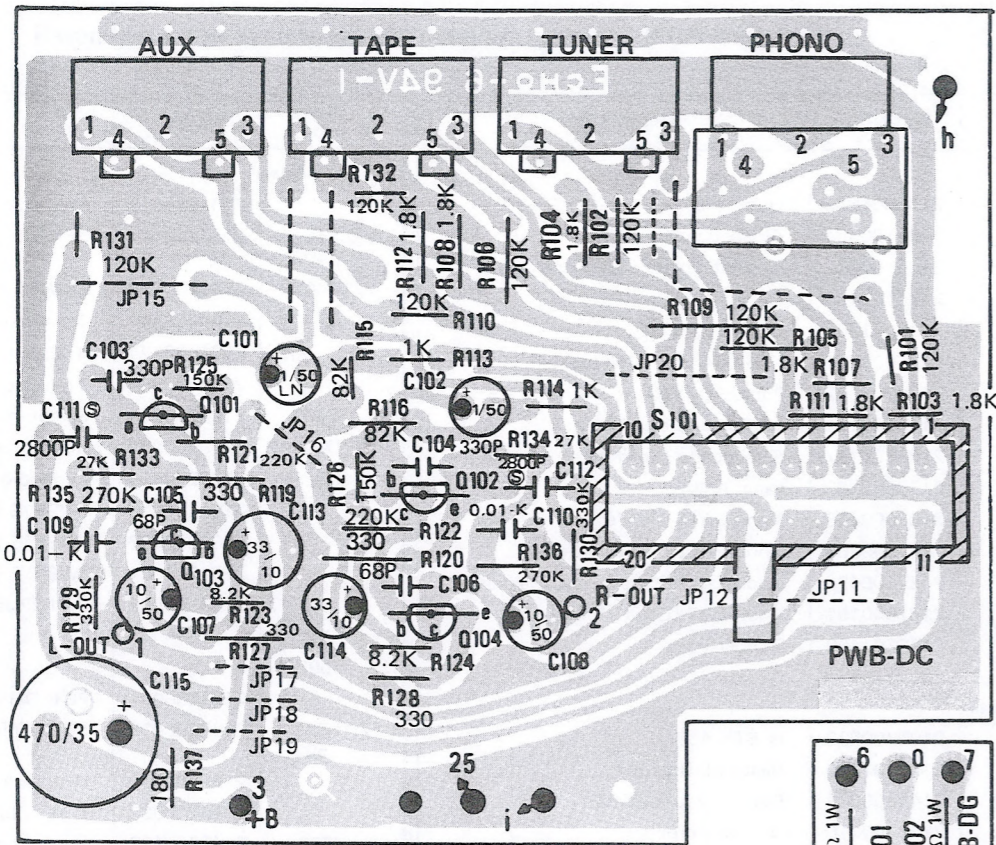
AUX
TAPE
TUNER
PHONO
Echo-6 94V-1
1 4 2 5 3
1 4 2 5 3
1 4 2 5 3
1 4 2 5 3
h
R132
120K
R112 1.8K
R108 1.8K
R106 120K
R104 1.8K
R102 120K
R131
120K
JP15
120K
R110
R109 120K
120K R105
R101 120K
C101
R115
1K
R113
1/50 LN
82K
C103
330P R125
150K
Q101
C102
1/50
R114 1K
JP20
1.8K R107
R111 1.8K R103 1.8K
C111
2800P
27K R133
JP16
R121 220K
R116
82K
C104 330P R134 27K
2800P
S101
10
1
R135 270K C105 330 R119
R126
150K
Q102
C112
C109
0.01-K
68P
C113
33/10
220K
R122
330
0.01-K C110
330K
R130
R136
270K
20
11
R129 330K
10/50
Q103
8.2K
R123
330
R120
68P
C106
33/10
Q104
10/50
R-OUT JP12
JP11
L-OUT 1
C107
2
R127
C114
8.2K R124
C108
PWB-DC
C115
JP17
JP18
JP19
R128
330
470/35
180 R137
3
+B
25
i
6
0
7
1W
01
02
1W
3-DG